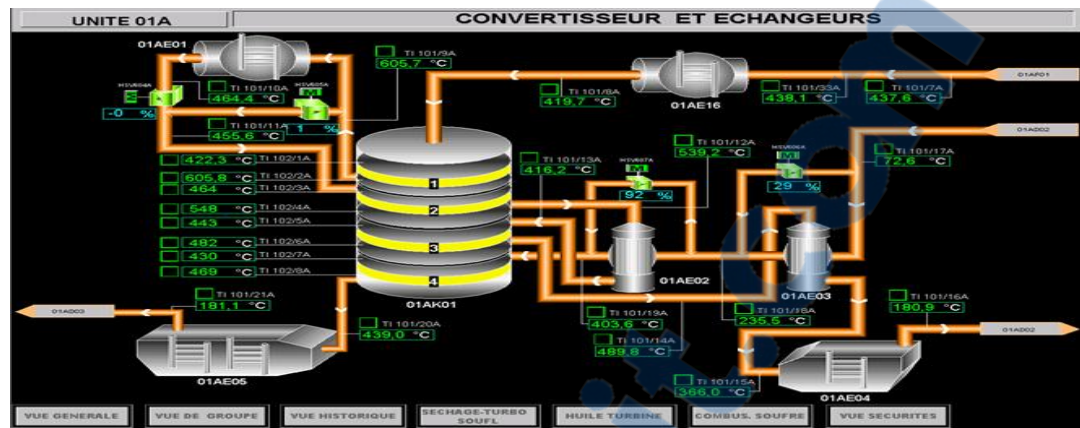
UNITE 01A

CONVERTISSEUR ET ECHANGEURS

01AE01

TI 101/9A
605,7 °C

HV604A
-0 %

TI 101/10A
464,4 °C

HV605A
1 %

TI 101/11A
455,6 °C

TI 101/8A
419,7 °C

01AE16

TI 101/33A
438,1 °C

TI 101/7A
437,6 °C

01AP01

01AD02

422,3 °C TI 102/1A
605,8 °C TI 102/2A
464 °C TI 102/3A
548 °C TI 102/4A
443 °C TI 102/5A
482 °C TI 102/6A
430 °C TI 102/7A
469 °C TI 102/8A

1
2
3
4

TI 101/13A
416,2 °C

HV607A
92 %

TI 101/12A
539,2 °C

HV606A
29 %

TI 101/17A
72,6 °C

01AK01

01AE02

01AE03

01AD03

TI 101/21A
181,1 °C

TI 101/20A
439,0 °C

TI 101/19A
403,6 °C

TI 101/18A
235,5 °C

TI 101/14A
489,8 °C

TI 101/16A
180,9 °C

01AD02

TI 101/15A
366,0 °C

01AE05

01AE04

VUE GENERALE
VUE DE GROUPE
VUE HISTORIQUE
SECHAGE-TURBO SOUFL
HUILE TURBINE
COMBUS. SOUFRE
VUE SECURITES